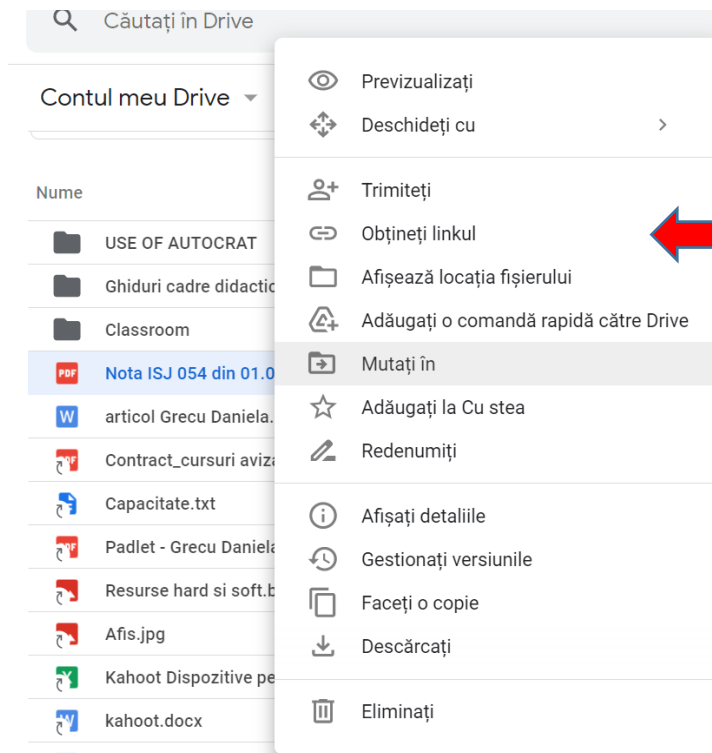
Căutați în Drive

Contul meu Drive

Nume

USE OF AUTOCRAT
Ghiduri cadre didactic
Classroom
PDF Nota ISJ 054 din 01.0
W articol Grecu Daniela.
PDF Contract_cursuri aviza
Capacitate.txt
PDF Padlet - Grecu Daniela
Resurse hard si soft.b
Afis.jpg
Kahoot Dispozitive pe
W kahoot.docx

Previzualizați
Deschideți cu
Trimiteți
Obțineți linkul
Afișează locația fișierului
Adăugați o comandă rapidă către Drive
Mutați în
Adăugați la Cu stea
Redenumiți
Afișați detaliile
Gestionați versiunile
Faceți o copie
Descărcați
Eliminați